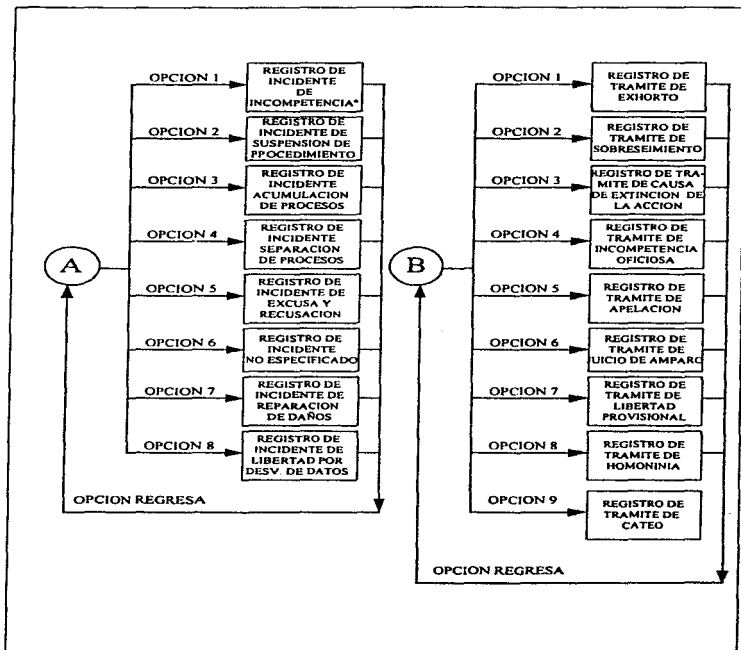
A

OPCION 1
REGISTRO DE INCIDENTE DE INCOMPETENCIA*

OPCION 2
REGISTRO DE INCIDENTE DE SUSPENSION DE PPOCEDIMIENTO

OPCION 3
REGISTRO DE INCIDENTE ACUMULACION DE PROCESOS

OPCION 4
REGISTRO DE INCIDENTE SEPARACION DE PROCESOS

OPCION 5
REGISTRO DE INCIDENTE DE EXCUSA Y RECUSACION

OPCION 6
REGISTRO DE INCIDENTE NO ESPECIFICADO

OPCION 7
REGISTRO DE INCIDENTE DE REPARACION DE DAÑOS

OPCION 8
REGISTRO DE INCIDENTE DE LIBERTAD POR DESV. DE DATOS

OPCION REGRESA

B

OPCION 1
REGISTRO DE TRAMITE DE EXHORTO

OPCION 2
REGISTRO DE TRAMITE DE SOBRESEIMIENTO

OPCION 3
REGISTRO DE TRAMITE DE CAUSA DE EXTINCION DE LA ACCION

OPCION 4
REGISTRO DE TRAMITE DE INCOMPETENCIA OFICIOSA

OPCION 5
REGISTRO DE TRAMITE DE APELACION

OPCION 6
REGISTRO DE TRAMITE DE JUICIO DE AMPARO

OPCION 7
REGISTRO DE TRAMITE DE LIBERTAD PROVISIONAL

OPCION 8
REGISTRO DE TRAMITE DE HOMONINIA

OPCION 9
REGISTRO DE TRAMITE DE CATEO

OPCION REGRESA